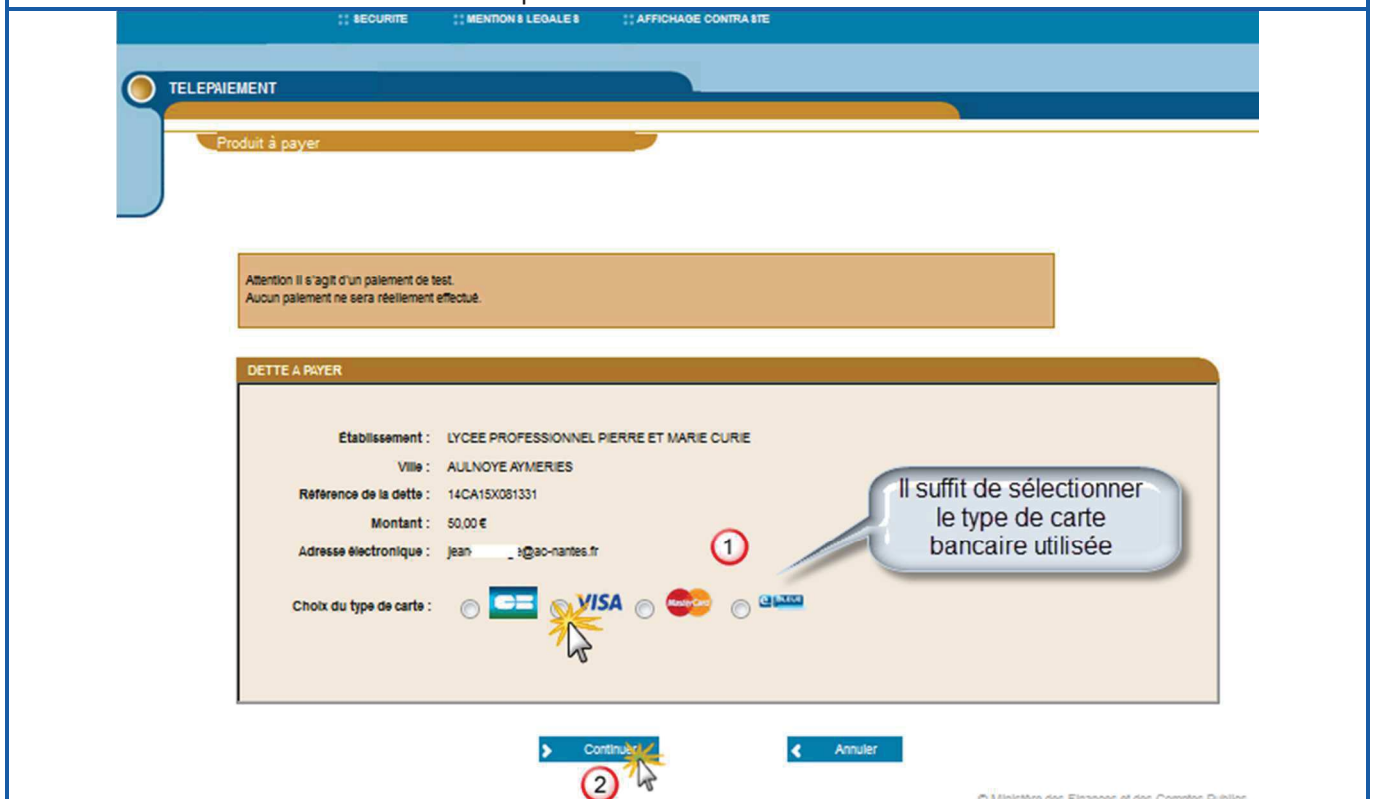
:: SECURITE :: MENTIONS LEGALES :: AFFICHAGE CONTRASTE

TELEPAIEMENT

Produit à payer

Attention il s'agit d'un paiement de test.
Aucun paiement ne sera réellement effectué.

DETTE A PAYER

Établissement : LYCEE PROFESSIONNEL PIERRE ET MARIE CURIE

Ville : AULNOYE AYMERIES

Référence de la dette : 14CA15X081331

Montant : 50,00 €

Adresse électronique : jean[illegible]e@ac-nantes.fr

Choix du type de carte : CB VISA MasterCard e-BLEUE

Il suffit de sélectionner le type de carte bancaire utilisée

1

Continuer

Annuler

2

© Ministère des Finances et des Comptes Publics